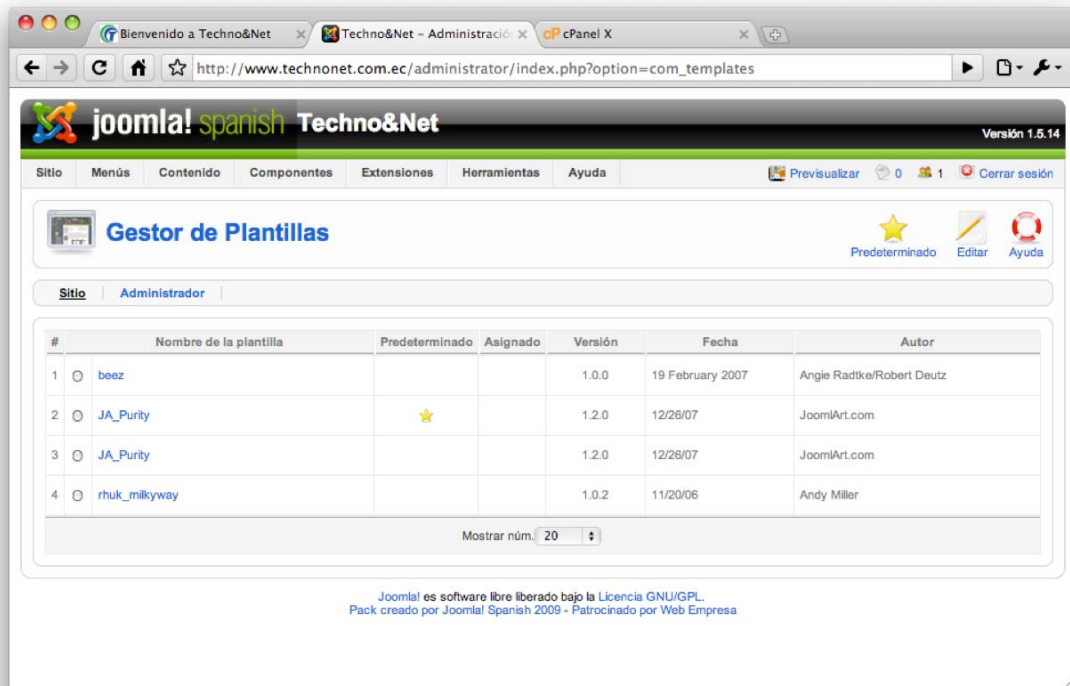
Bienvenido a Techno&Net
Techno&Net – Administració
cP cPanel X

http://www.technonet.com.ec/administrator/index.php?option=com_templates

joomla! spanish Techno&Net
Versión 1.5.14

Sitio | Menús | Contenido | Componentes | Extensiones | Herramientas | Ayuda
Previsualizar 0 1 Cerrar sesión

Gestor de Plantillas
Predeterminado Editar Ayuda

Sitio | Administrador

| # | | Nombre de la plantilla | Predeterminado | Asignado | Versión | Fecha | Autor |
|---|---|---|---|---|---|---|---|
| 1 | | beez | | | 1.0.0 | 19 February 2007 | Angie Radtke/Robert Deutz |
| 2 | | JA_Purity | | | 1.2.0 | 12/26/07 | JoomlArt.com |
| 3 | | JA_Purity | | | 1.2.0 | 12/26/07 | JoomlArt.com |
| 4 | | rhuk_milkyway | | | 1.0.2 | 11/20/06 | Andy Miller |

Mostrar núm. 20

Joomla! es software libre liberado bajo la Licencia GNU/GPL.
Pack creado por Joomla! Spanish 2009 - Patrocinado por Web Empresa